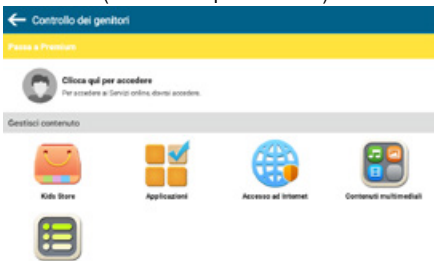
← Controllo dei genitori

Passa a Premium

Clicca qui per accedere
Per accedere ai Servizi online, dovrai accedere.

Gestisci contenuto

Kids Store

Applicazioni

Accesso ad Internet

Contenuti multimediali